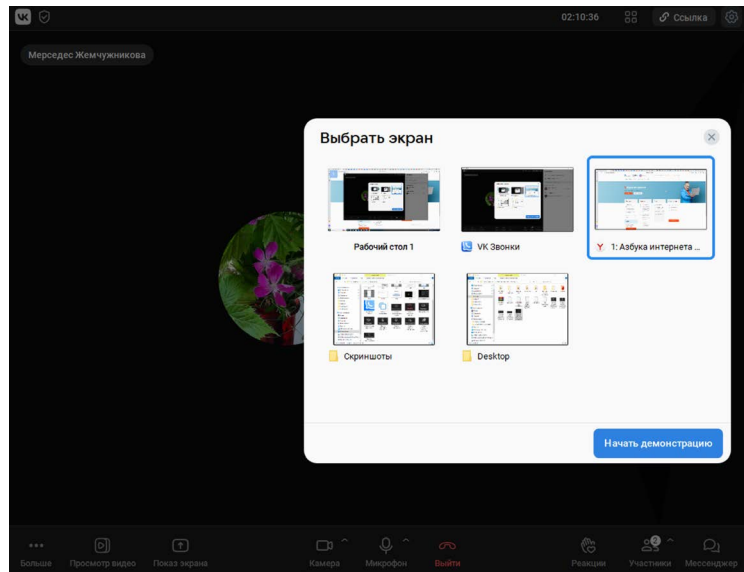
02:10:36

Ссылка

Мерседес Жемчужникова

Выбрать экран

Рабочий стол 1

VK Звонки

1: Азбука интернета ...

Скриншоты

Desktop

Начать демонстрацию

Больше

Просмотр видео

Показ экрана

Камера

Микрофон

Выйти

Реакции

2

Участники

Мессенджер